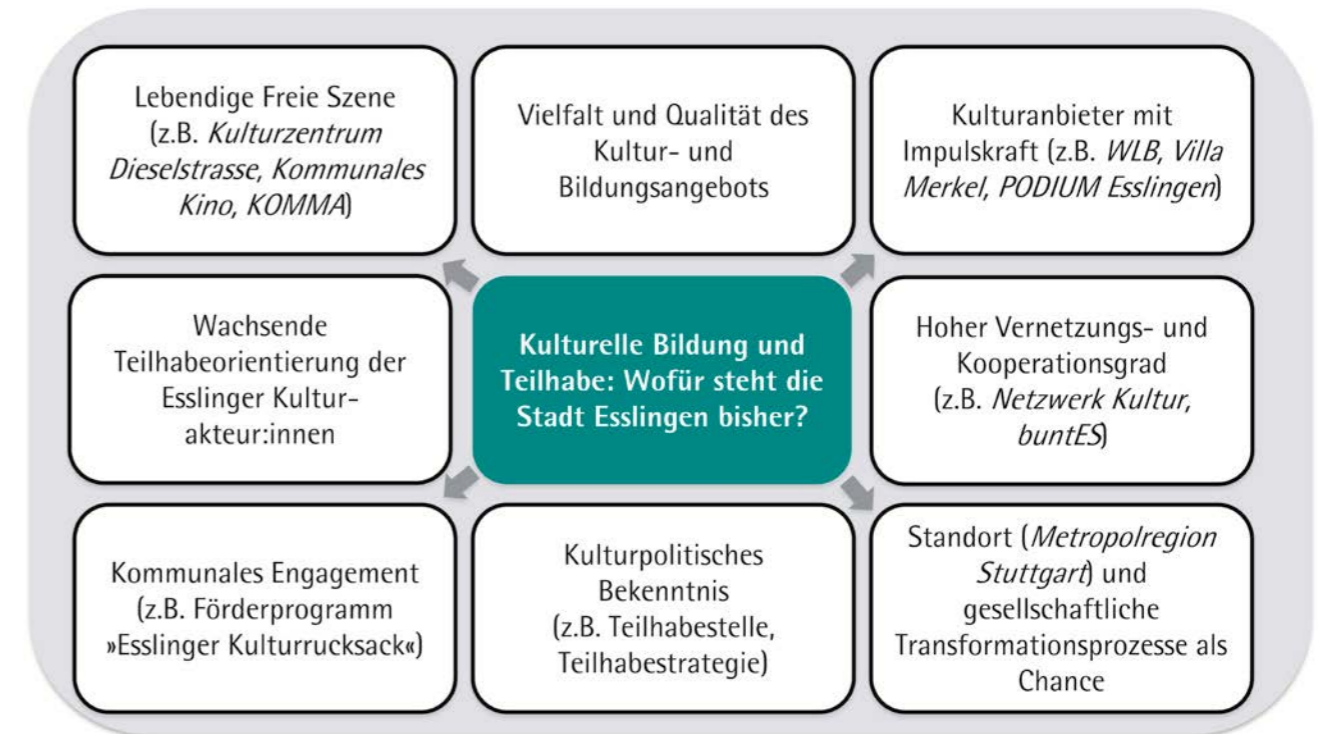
Lebendige Freie Szene (z.B. *Kulturzentrum Dieselstrasse, Kommunales Kino, KOMMA*)

Vielfalt und Qualität des Kultur- und Bildungsangebots

Kulturanbieter mit Impulskraft (z.B. *WLB, Villa Merkel, PODIUM Esslingen*)

Wachsende Teilhabeorientierung der Esslinger Kulturakteur:innen

Kulturelle Bildung und Teilhabe: Wofür steht die Stadt Esslingen bisher?

Hoher Vernetzungs- und Kooperationsgrad (z.B. *Netzwerk Kultur, buntES*)

Kommunales Engagement (z.B. Förderprogramm »Esslinger Kulturrucksack«)

Kulturpolitisches Bekenntnis (z.B. Teilhabestelle, Teilhabestrategie)

Standort (*Metropolregion Stuttgart*) und gesellschaftliche Transformationsprozesse als Chance